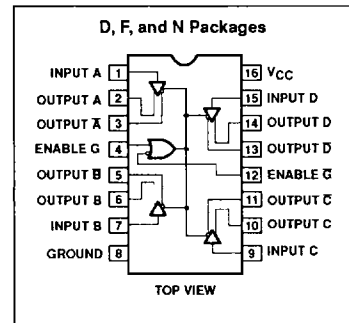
D, F, and N Packages

INPUT A 1
OUTPUT A 2
OUTPUT $\overline{A}$ 3
ENABLE G 4
OUTPUT $\overline{B}$ 5
OUTPUT B 6
INPUT B 7
GROUND 8

16 $V_{CC}$
15 INPUT D
14 OUTPUT D
13 OUTPUT $\overline{D}$
12 ENABLE $\overline{G}$
11 OUTPUT $\overline{C}$
10 OUTPUT C
9 INPUT C

TOP VIEW